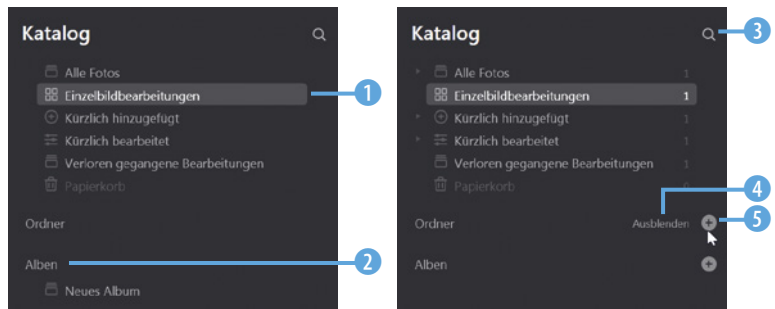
Katalog

Alle Fotos
Einzelbildbearbeitungen
Kürzlich hinzugefügt
Kürzlich bearbeitet
Verloren gegangene Bearbeitungen
Papierkorb

Ordner

Alben
Neues Album

1
2

Katalog

Alle Fotos 1
Einzelbildbearbeitungen 1
Kürzlich hinzugefügt 1
Kürzlich bearbeitet 1
Verloren gegangene Bearbeitungen 1
Papierkorb 0

Ordner Ausblenden

Alben

3
4
5